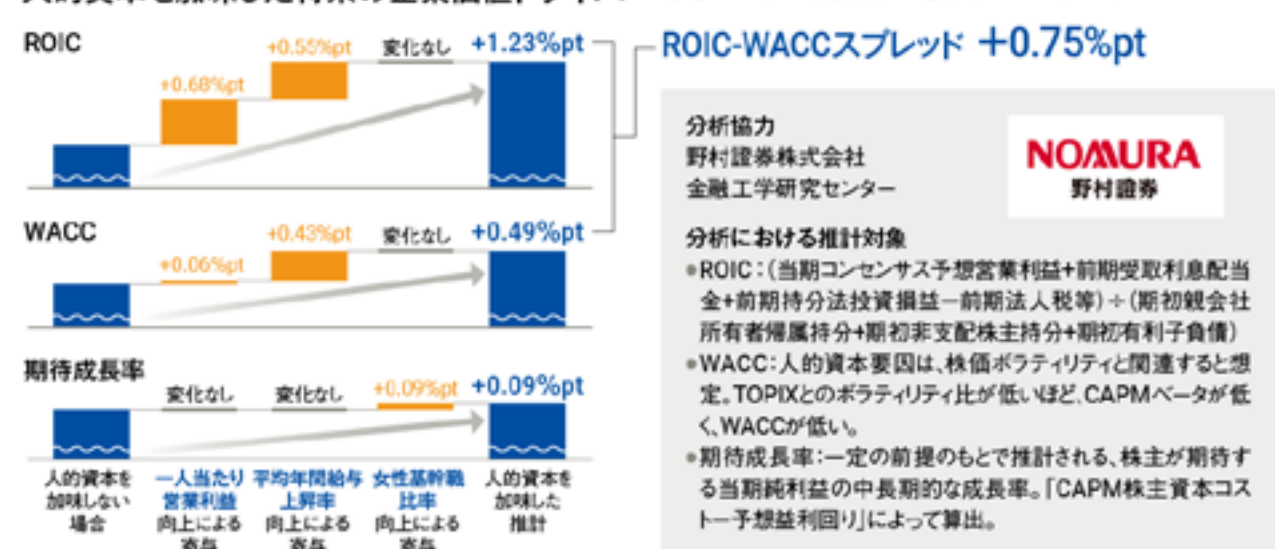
ROIC

+0.68%pt

+0.55%pt

変化なし

+1.23%pt

ROIC-WACCスプレッド +0.75%pt

WACC

+0.06%pt

+0.43%pt

変化なし

+0.49%pt

期待成長率

変化なし

変化なし

+0.09%pt

+0.09%pt

人的資本を加味しない場合

一人当たり営業利益向上による寄与

平均年間給与上昇率向上による寄与

女性基幹職比率向上による寄与

人的資本を加味した推計

分析協力
野村證券株式会社
金融工学研究センター

NOMURA
野村證券

分析における推計対象
●ROIC：（当期コンセンサス予想営業利益+前期受取利息配当金+前期持分法投資損益ー前期法人税等）÷（期初親会社所有者帰属持分+期初非支配株主持分+期初有利子負債）
●WACC：人的資本要因は、株価ボラティリティと関連すると想定。TOPIXとのボラティリティ比が低いほど、CAPMベータが低く、WACCが低い。
●期待成長率：一定の前提のもとで推計される、株主が期待する当期純利益の中長期的な成長率。「CAPM株主資本コストー予想益利回り」によって算出。